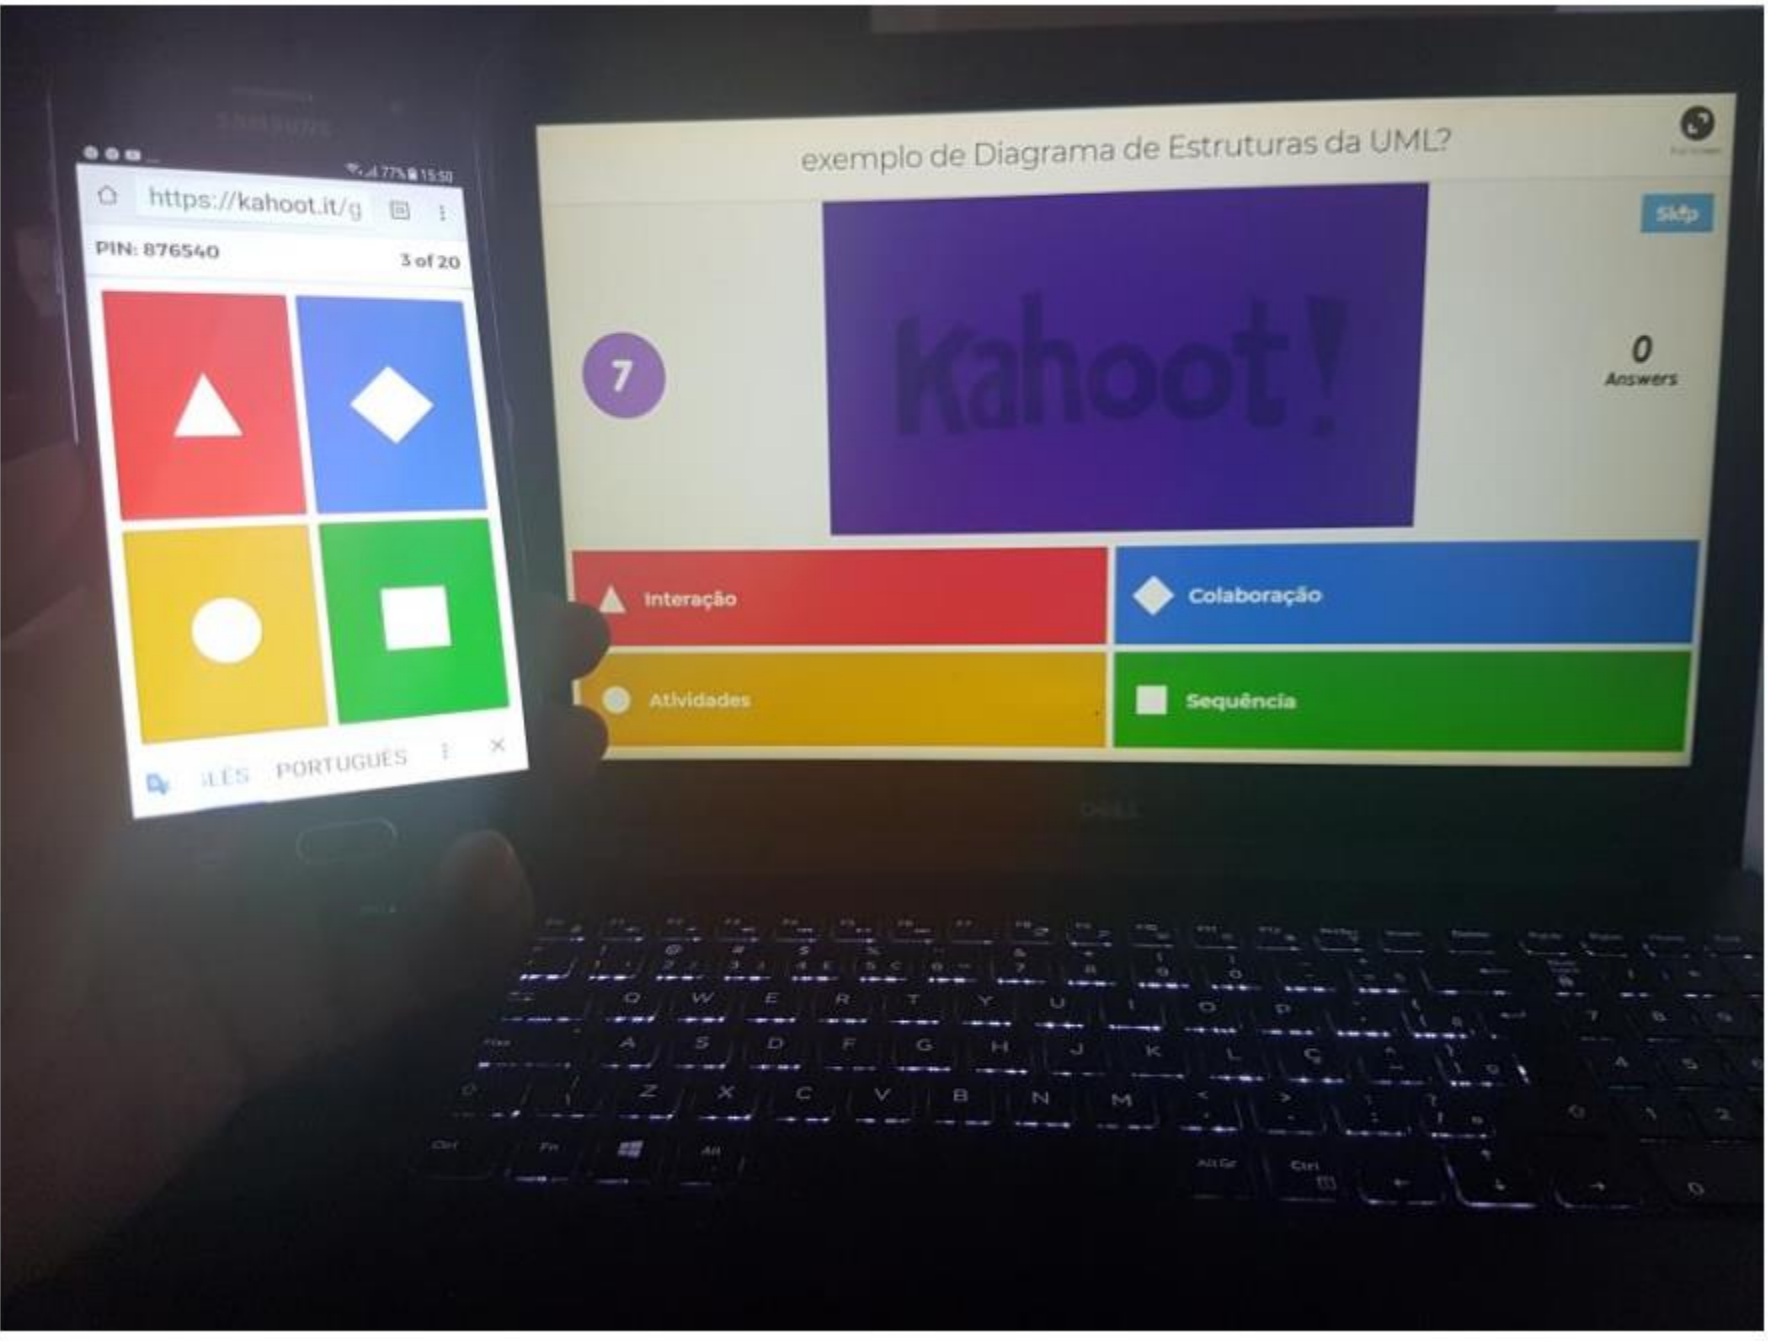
SAMSUNG

77% 15:50

https://kahoot.it/g

PIN: 876540

3 of 20

LÊS PORTUGUÊS

exemplo de Diagrama de Estruturas da UML?

Skip

7

Kahoot!

0
Answers

Interação

Colaboração

Atividades

Sequência

DELL

Q W E R T Y U I O P
A S D F G H J K L Ç
Z X C V B N M
Ctrl Fn Alt Alt Gr Ctrl